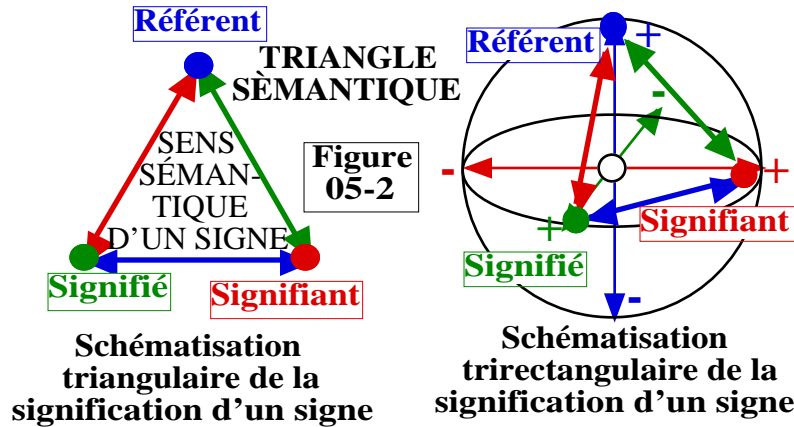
Référent

TRIANGLE SÈMANTIQUE

SENS SÉMANTIQUE D'UN SIGNE

Figure 05-2

Signifié

Signifiant

Schématisation triangulaire de la signification d'un signe

Référent

+

-

-

+

+

Signifiant

Signifié

-

Schématisation trirectangulaire de la signification d'un signe